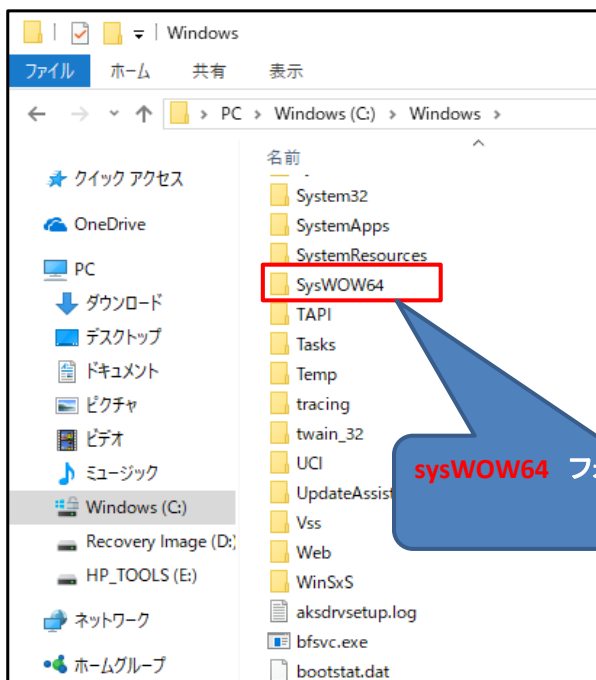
Windows

ファイル ホーム 共有 表示

PC > Windows (C:) > Windows >

名前

クイック アクセス
OneDrive
PC
ダウンロード
デスクトップ
ドキュメント
ピクチャ
ビデオ
ミュージック
Windows (C:)
Recovery Image (D:)
HP_TOOLS (E:)
ネットワーク
ホームグループ

System32
SystemApps
SystemResources
SysWOW64
TAPI
Tasks
Temp
tracing
twain_32
UCI
UpdateAssist
Vss
Web
WinSxS
aksdrvsetup.log
bfsvc.exe
bootstat.dat

sysWOW64 フ